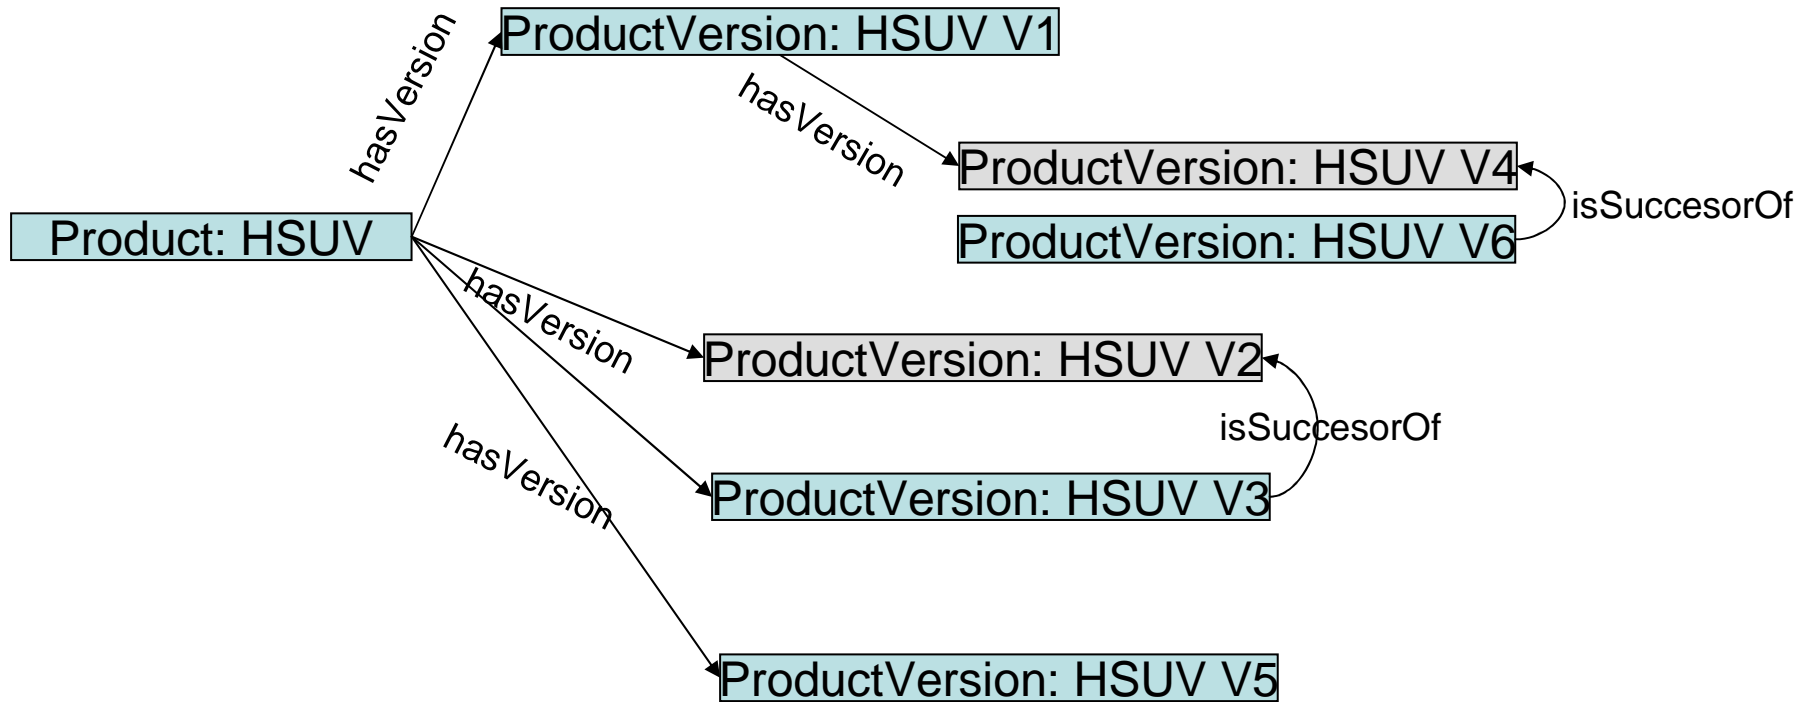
hasVersion

ProductVersion: HSUV V1

hasVersion

ProductVersion: HSUV V4

isSuccesorOf

ProductVersion: HSUV V6

Product: HSUV

hasVersion

ProductVersion: HSUV V2

isSuccesorOf

hasVersion

ProductVersion: HSUV V3

ProductVersion: HSUV V5